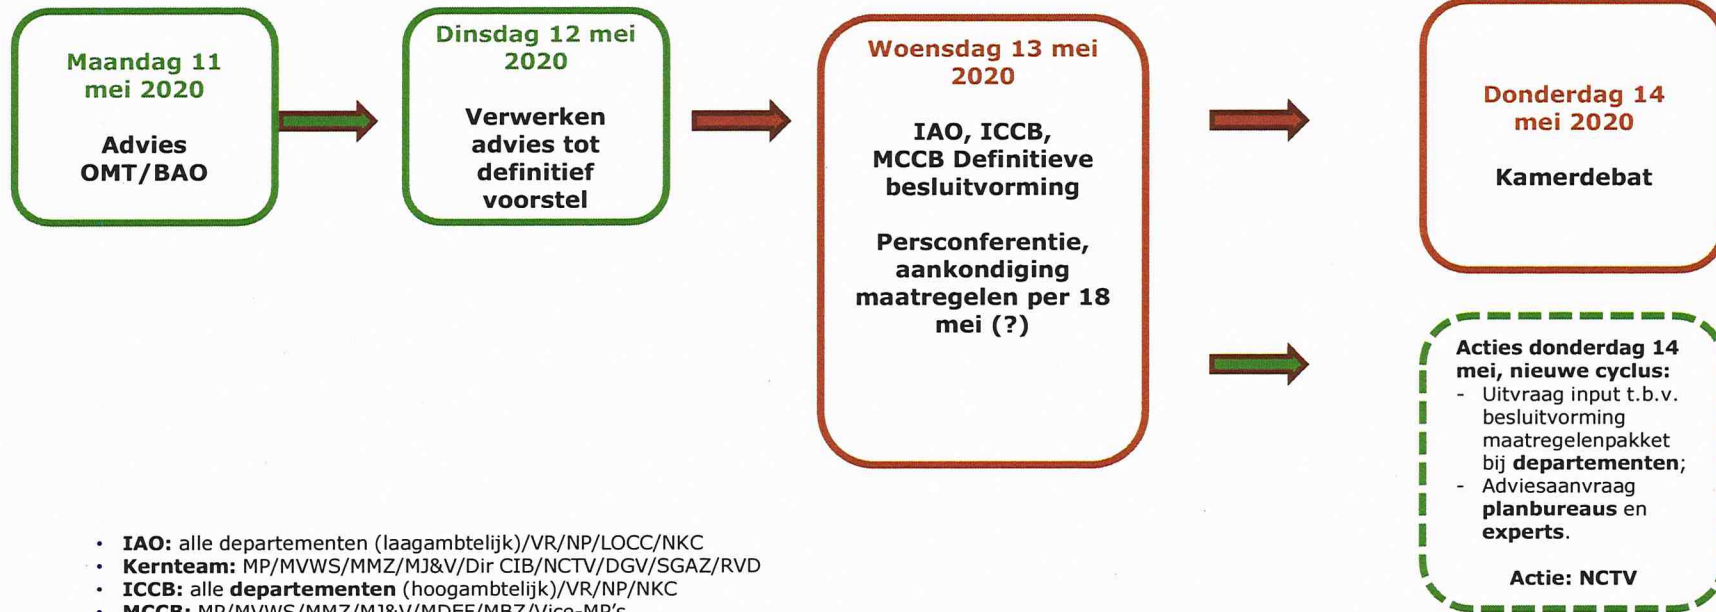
Maandag 11 mei 2020

Advies OMT/BAO

Dinsdag 12 mei 2020

Verwerken advies tot definitief voorstel

Woensdag 13 mei 2020

IAO, ICCB, MCCB Definitieve besluitvorming

Persconferentie, aankondiging maatregelen per 18 mei (?)

Donderdag 14 mei 2020

Kamerdebat

Acties donderdag 14 mei, nieuwe cyclus:
- Uitvraag input t.b.v. besluitvorming maatregelenpakket bij departementen;
- Adviesaanvraag planbureaus en experts.

Actie: NCTV

• IAO: alle departementen (laagambtelijk)/VR/NP/LOCC/NKC
• Kernteam: MP/MVWS/MMZ/MJ&V/Dir CIB/NCTV/DGV/SGAZ/RVD
• ICCB: alle departementen (hoogambtelijk)/VR/NP/NKC
• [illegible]